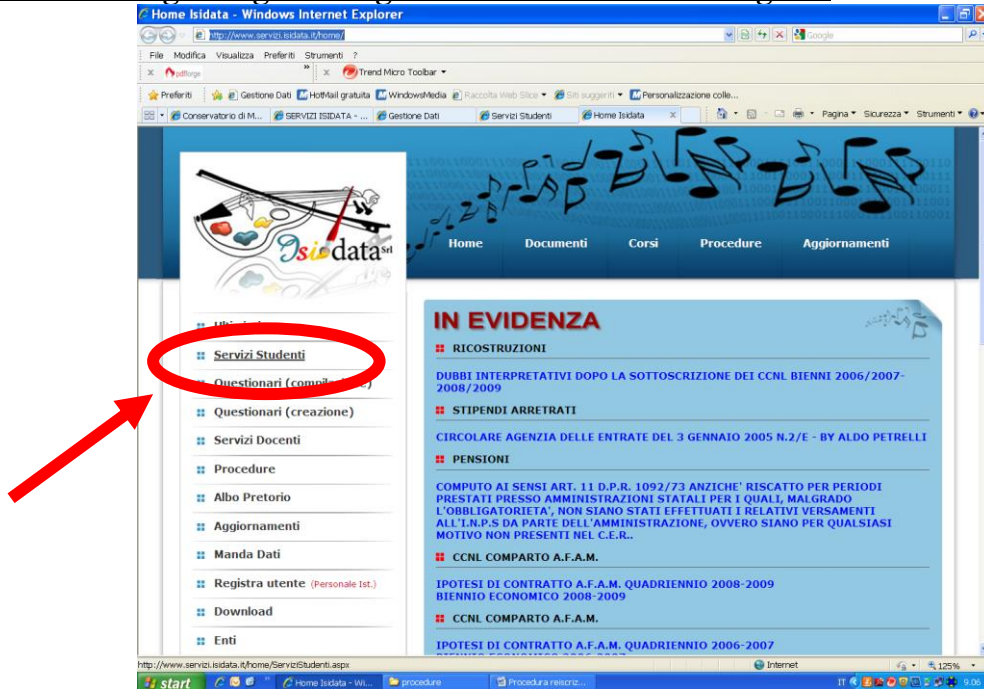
Home Isidata - Windows Internet Explorer

http://www.servizi.isidata.it/home/

Google

File Modifica Visualizza Preferiti Strumenti ?

pdfforge

Trend Micro Toolbar

Preferiti

Gestione Dati

HotMail gratuita

WindowsMedia

Raccolta Web Slice

Siti suggeriti

Personalizzazione colle...

Conservatorio di M...

SERVIZI ISIDATA - ...

Gestione Dati

Servizi Studenti

Home Isidata

Pagina Sicurezza Strumenti

Isidata Srl

Home Documenti Corsi Procedure Aggiornamenti

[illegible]

Servizi Studenti

Questionari (compila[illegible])

Questionari (creazione)

Servizi Docenti

Procedure

Albo Pretorio

Aggiornamenti

Manda Dati

Registra utente (Personale Ist.)

Download

Enti

IN EVIDENZA

RICOSTRUZIONI

DUBBI INTERPRETATIVI DOPO LA SOTTOSCRIZIONE DEI CCNL BIENNI 2006/2007-2008/2009

STIPENDI ARRETRATI

CIRCOLARE AGENZIA DELLE ENTRATE DEL 3 GENNAIO 2005 N.2/E - BY ALDO PETRELLI

PENSIONI

COMPUTO AI SENSI ART. 11 D.P.R. 1092/73 ANZICHE' RISCATTO PER PERIODI PRESTATI PRESSO AMMINISTRAZIONI STATALI PER I QUALI, MALGRADO L'OBBLIGATORIETA', NON SIANO STATI EFFETTUATI I RELATIVI VERSAMENTI ALL'I.N.P.S DA PARTE DELL'AMMINISTRAZIONE, OVVERO SIANO PER QUALSIASI MOTIVO NON PRESENTI NEL C.E.R..

CCNL COMPARTO A.F.A.M.

IPOTESI DI CONTRATTO A.F.A.M. QUADRIENNIO 2008-2009
BIENNIO ECONOMICO 2008-2009

CCNL COMPARTO A.F.A.M.

IPOTESI DI CONTRATTO A.F.A.M. QUADRIENNIO 2006-2007
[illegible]

http://www.servizi.isidata.it/home/ServiziStudenti.aspx

Internet

125%

start

Home Isidata - Wi...

procedure

Procedura reiscriz...

IT

9.06